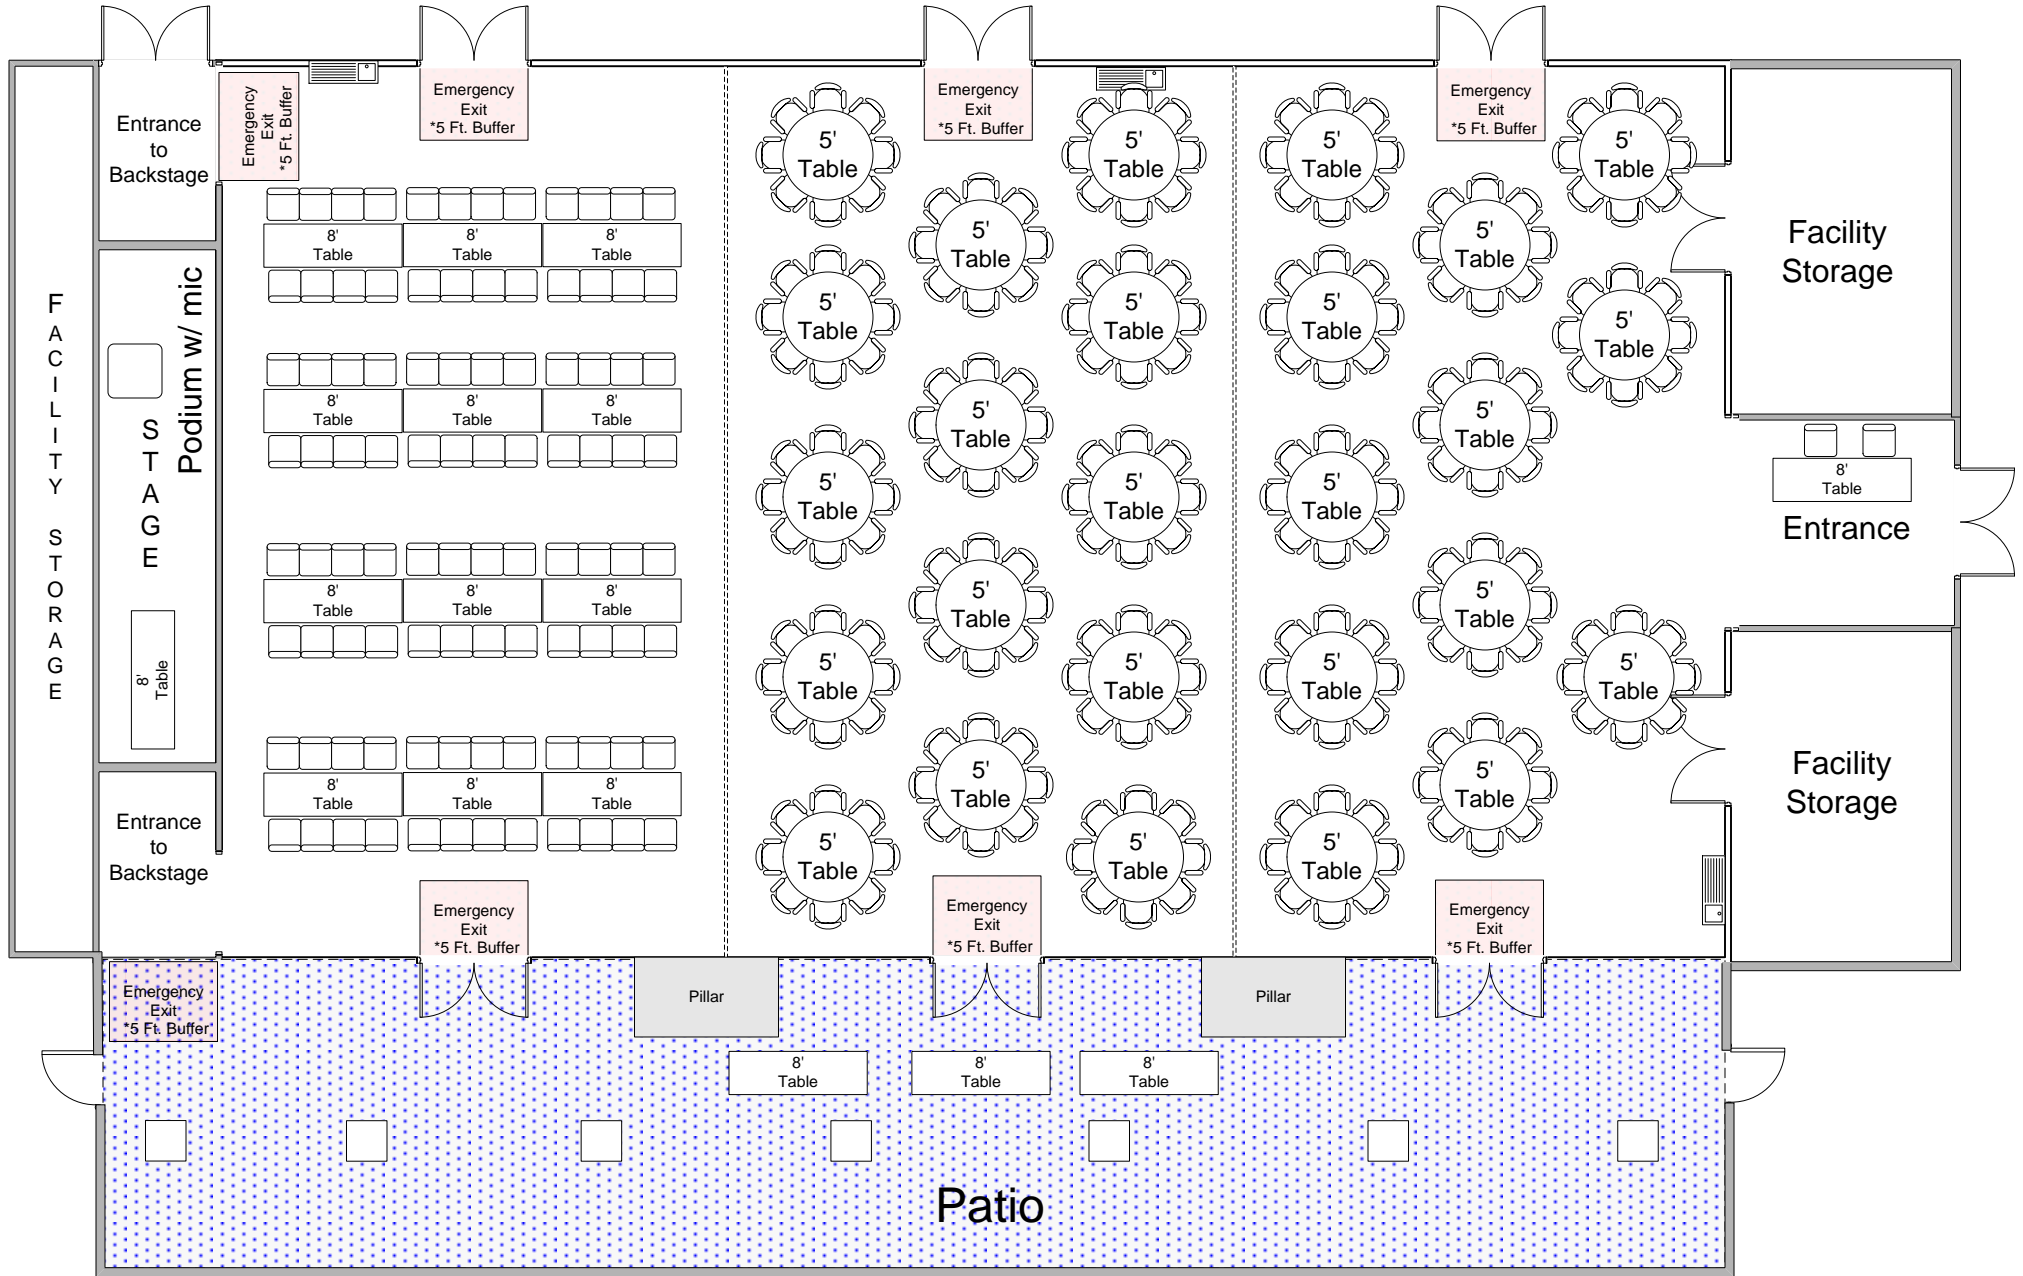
Entrance to Backstage

Emergency Exit *5 Ft. Buffer

Emergency Exit *5 Ft. Buffer

Emergency Exit *5 Ft. Buffer

Emergency Exit *5 Ft. Buffer

FACILITY STORAGE

STAGE

Podium w/ mic

8' Table

8' Table

8' Table

8' Table

8' Table

8' Table

8' Table

8' Table

8' Table

8' Table

8' Table

8' Table

8' Table

Entrance to Backstage

5' Table

5' Table

5' Table

5' Table

5' Table

5' Table

5' Table

5' Table

5' Table

5' Table

5' Table

5' Table

5' Table

5' Table

5' Table

5' Table

5' Table

5' Table

5' Table

5' Table

5' Table

5' Table

5' Table

5' Table

5' Table

5' Table

5' Table

5' Table

5' Table

5' Table

5' Table

5' Table

Facility Storage

8' Table

Entrance

Facility Storage

Emergency Exit *5 Ft. Buffer

Emergency Exit *5 Ft. Buffer

Emergency Exit *5 Ft. Buffer

Emergency Exit *5 Ft. Buffer

Pillar

Pillar

8' Table

8' Table

8' Table

Patio